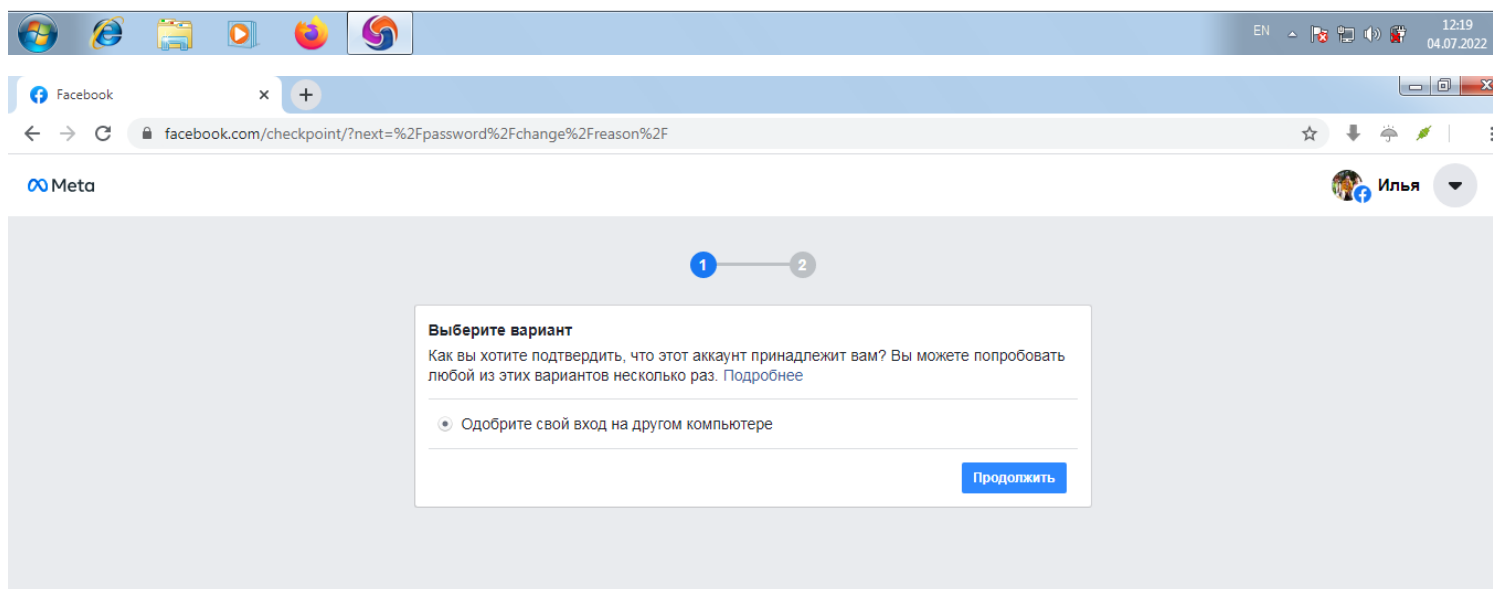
EN 12:19 04.07.2022

Facebook ×

facebook.com/checkpoint/?next=%2Fpassword%2Fchange%2Freason%2F

Meta

Илья

1 2

Выберите вариант

Как вы хотите подтвердить, что этот аккаунт принадлежит вам? Вы можете попробовать любой из этих вариантов несколько раз. Подробнее

Одобрите свой вход на другом компьютере

Продолжить